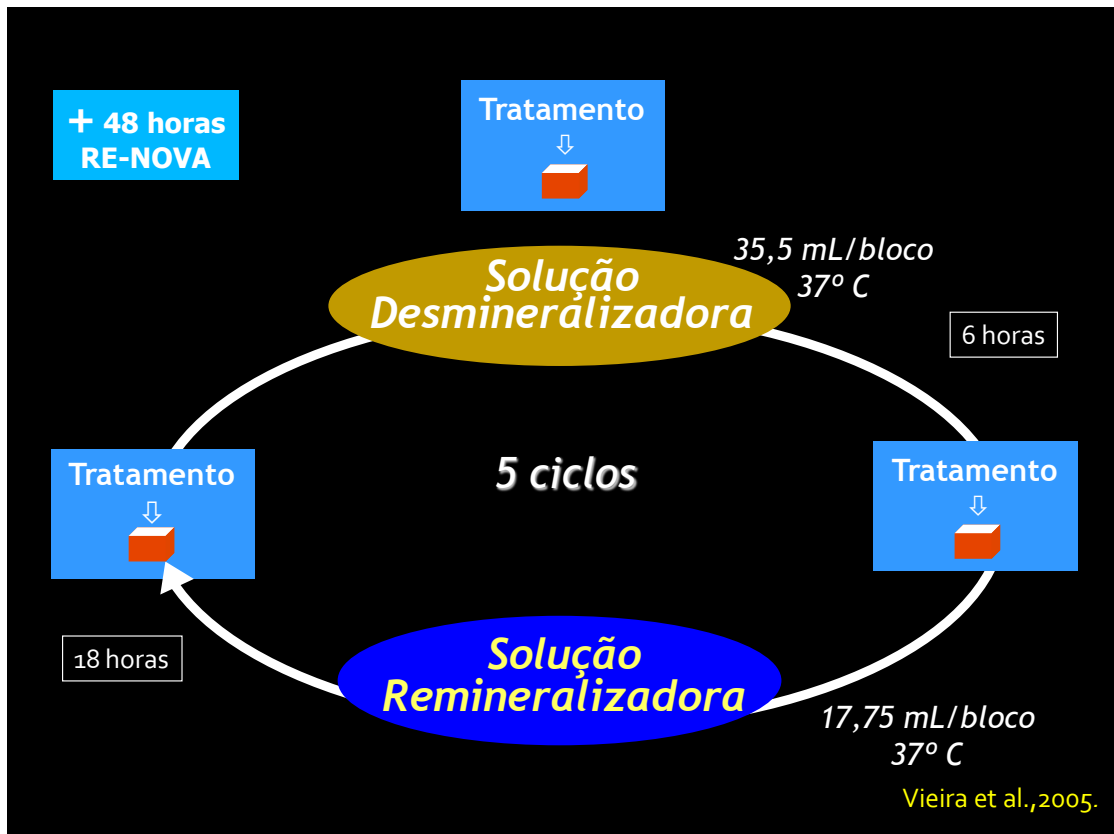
+ 48 horas
RE-NOVA

Tratamento

Solução Desmineralizadora

35,5 mL/bloco
37º C

6 horas

Tratamento

5 ciclos

Tratamento

18 horas

Solução Remineralizadora

17,75 mL/bloco
37º C

Vieira et al.,2005.